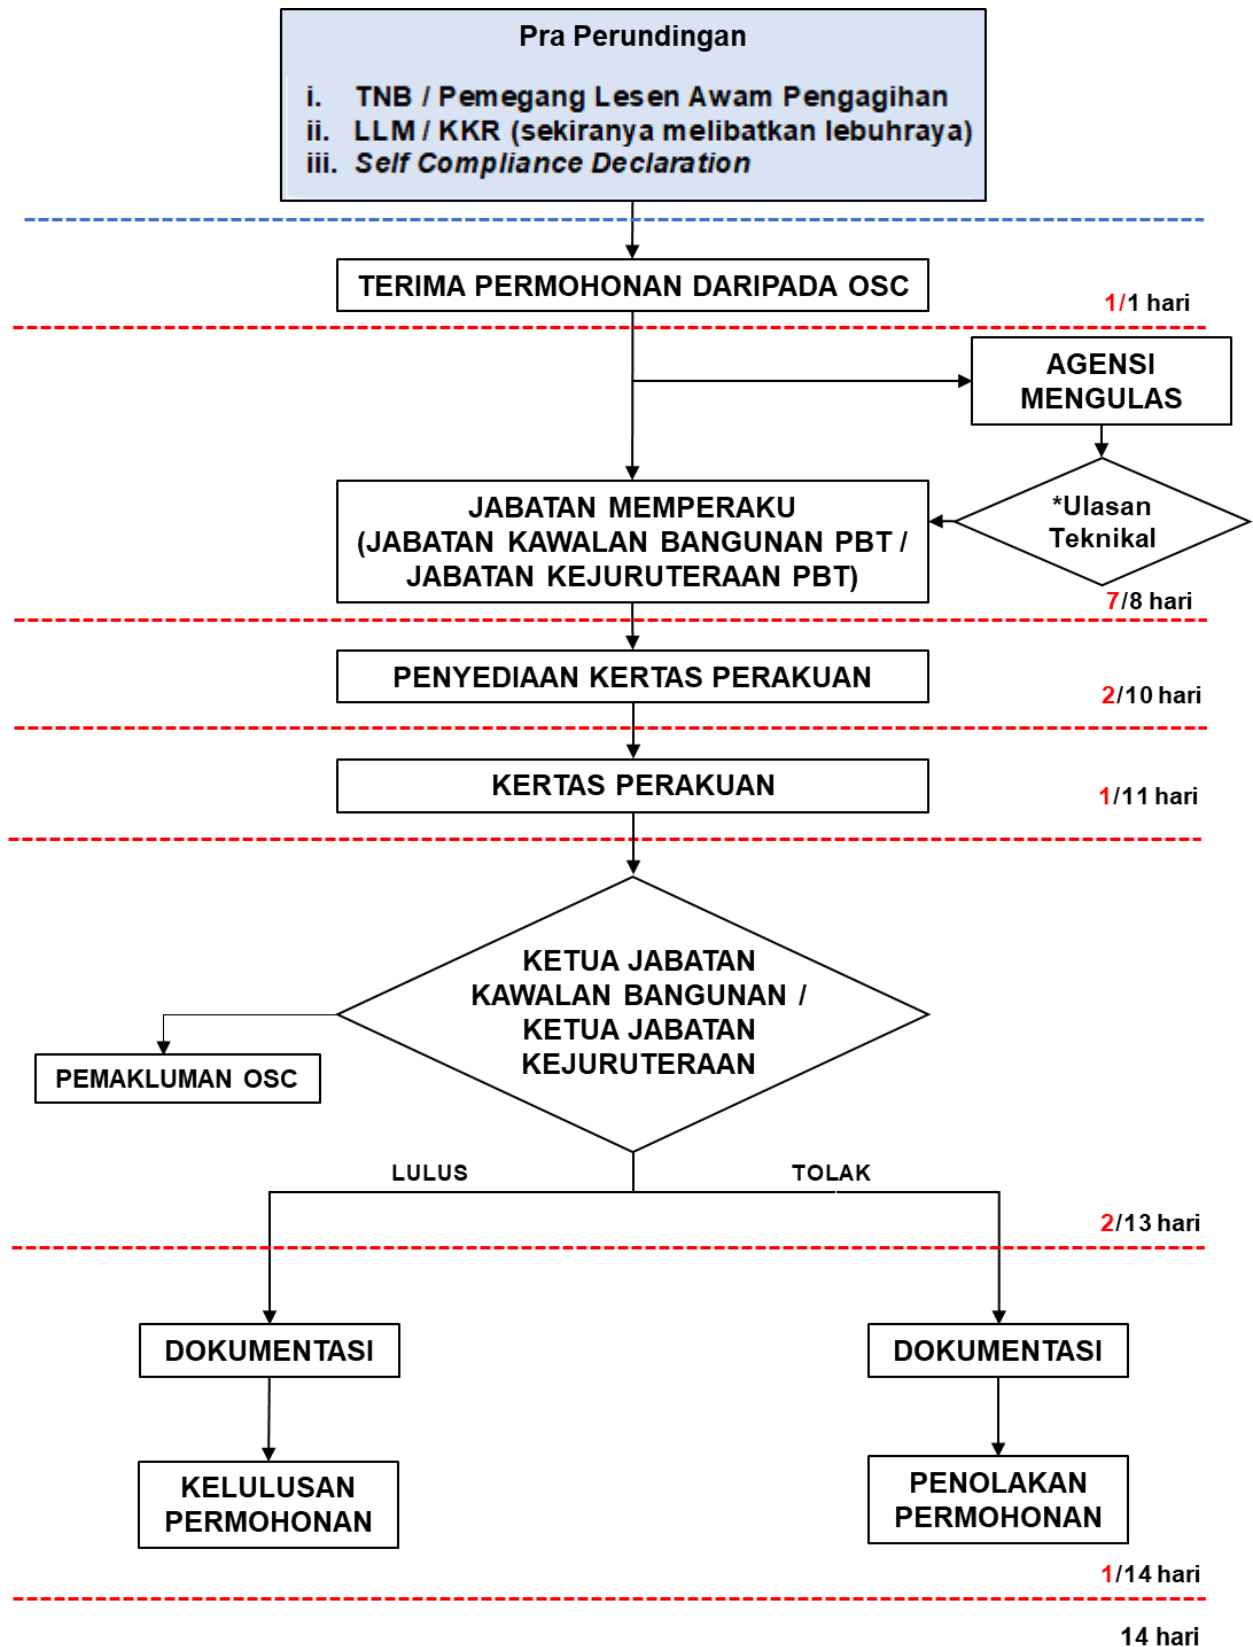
Pra Perundingan

i. TNB / Pemegang Lesen Awam Pengagihan
ii. LLM / KKR (sekiranya melibatkan lebuhraya)
iii. *Self Compliance Declaration*

TERIMA PERMOHONAN DARIPADA OSC

1/1 hari

AGENSI MENGULAS

JABATAN MEMPERAKU (JABATAN KAWALAN BANGUNAN PBT / JABATAN KEJURUTERAAN PBT)

*Ulasan Teknikal

7/8 hari

PENYEDIAAN KERTAS PERAKUAN

2/10 hari

KERTAS PERAKUAN

1/11 hari

KETUA JABATAN KAWALAN BANGUNAN / KETUA JABATAN KEJURUTERAAN

PEMAKLUMAN OSC

LULUS

TOLAK

2/13 hari

DOKUMENTASI

DOKUMENTASI

KELULUSAN PERMOHONAN

PENOLAKAN PERMOHONAN

1/14 hari

14 hari